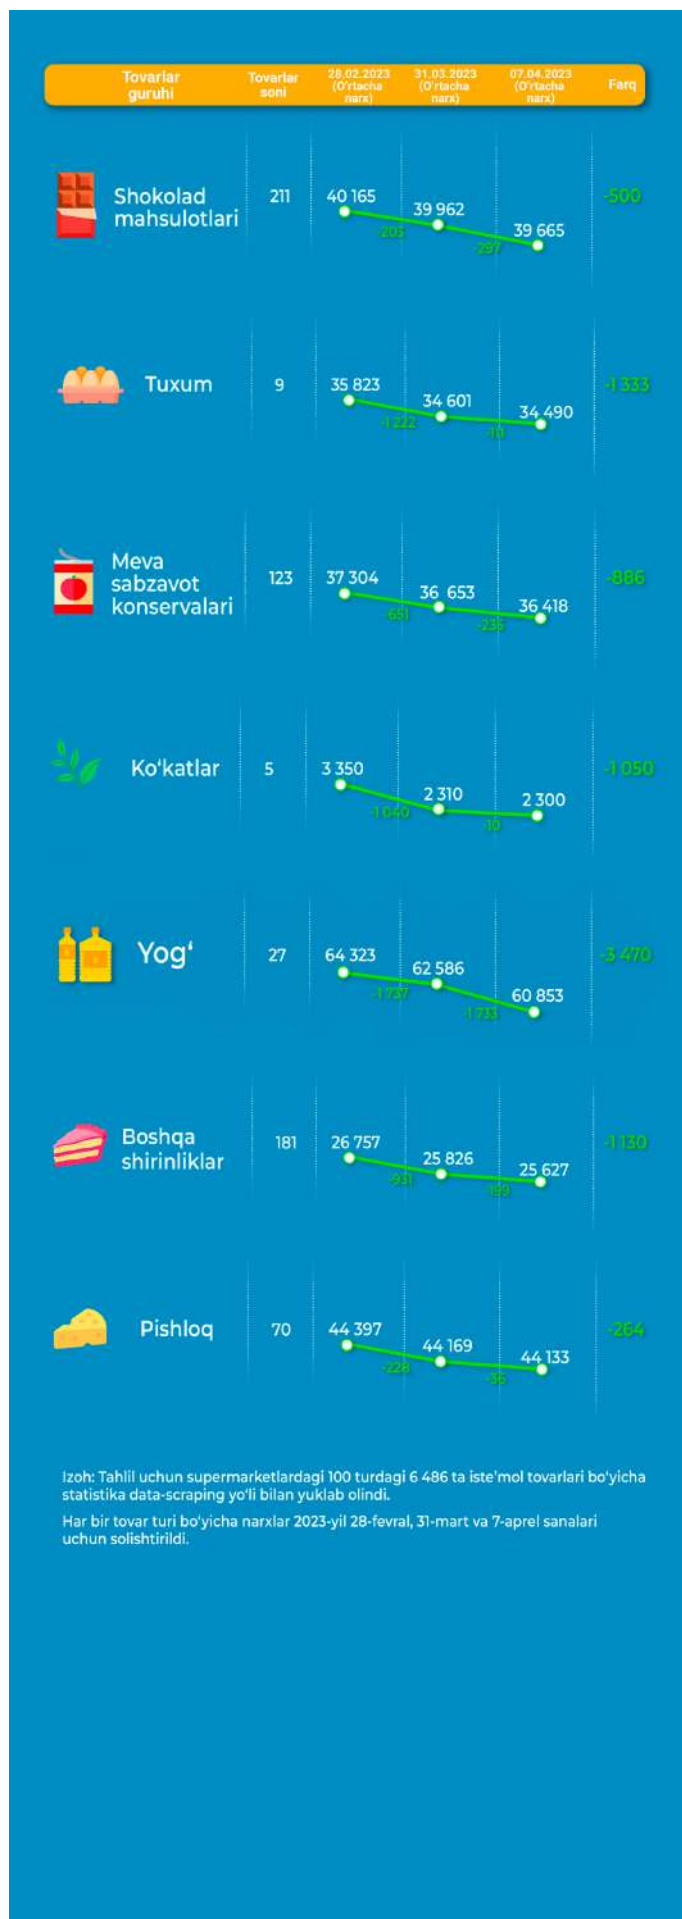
| Tovarlar guruhi | Tovarlar soni | 28.02.2023 (O'rtacha narx) | 31.03.2023 (O'rtacha narx) | 07.04.2023 (O'rtacha narx) | Farq |
|---|---|---|---|---|---|
| Shokolad mahsulotlari | 211 | 40 165 | 39 962 | 39 665 | -500 |
| Tuxum | 9 | 35 823 | 34 601 | 34 490 | -1 333 |
| Meva sabzavot konservalari | 123 | 37 304 | 36 653 | 36 418 | -886 |
| Ko'katlar | 5 | 3 350 | 2 310 | 2 300 | -1 050 |
| Yog' | 27 | 64 323 | 62 586 | 60 853 | -3 470 |
| Boshqa shirinliklar | 181 | 26 757 | 25 826 | 25 627 | -1 130 |
| Pishloq | 70 | 44 397 | 44 169 | 44 133 | -264 |

-203 -297
-1 222 -111
-651 -235
-1 040 -10
-1 737 -1 733
-931 -199
-228 -36

Izoh: Tahlil uchun supermarketlardagi 100 turdagi 6 486 ta iste'mol tovarlari bo'yicha statistika data-scraping yo'li bilan yuklab olindi.

Har bir tovar turi bo'yicha narxlar 2023-yil 28-fevral, 31-mart va 7-aprel sanalari uchun solishtirildi.